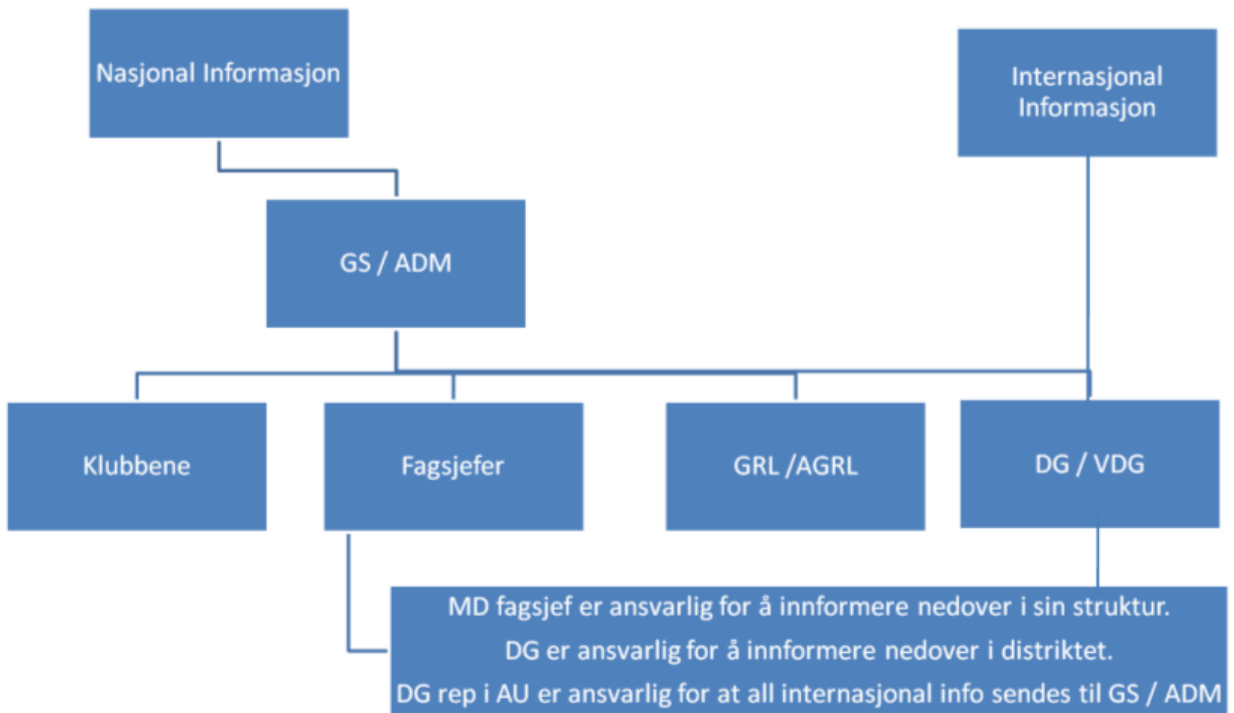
Nasjonal Informasjon

Internasjonal Informasjon

GS / ADM

Klubbene

Fagsjefer

GRL /AGRL

DG / VDG

MD fagsjef er ansvarlig for å innformere nedover i sin struktur.
DG er ansvarlig for å innformere nedover i distriktet.
DG rep i AU er ansvarlig for at all internasjonal info sendes til GS / ADM